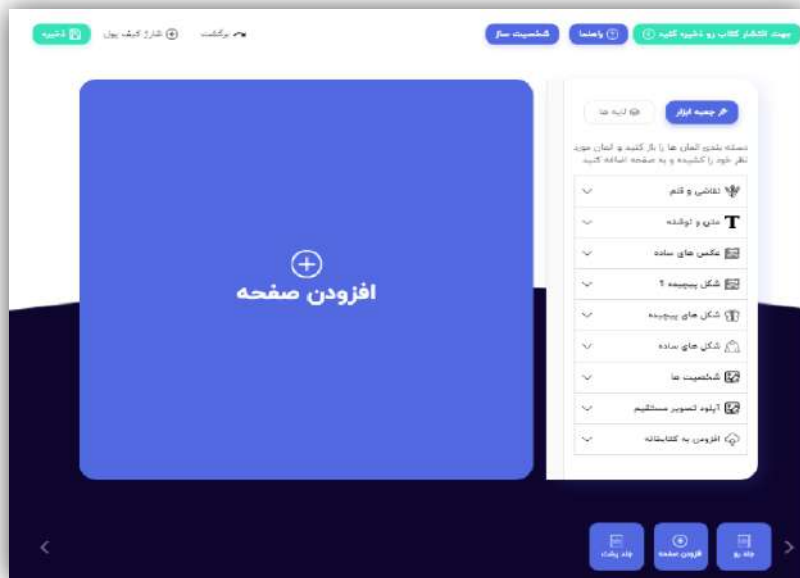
ذخیره
شارژ کیف پول
برگشت
جهت انتشار کتاب رو ذخیره کنید
راهنما
شخصیت ساز

جعبه ابزار
لایه ها
دسته بندی المان ها را باز کنید و المان مورد نظر خود را کشیده و به صفحه اضافه کنید

نقاشی و قلم
متن و نوشته
عکس های ساده
شکل پیچیده ۲
شکل های پیچیده
شکل های ساده
شخصیت ها
آپلود تصویر مستقیم
افزودن به کتابخانه

افزودن صفحه

جلد رو
افزودن صفحه
جلد پشت